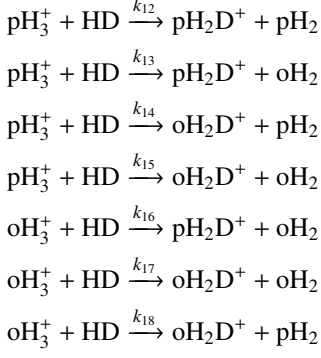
$pH_3^+ + HD \xrightarrow{k_{12}} pH_2D^+ + pH_2$

$pH_3^+ + HD \xrightarrow{k_{13}} pH_2D^+ + oH_2$

$pH_3^+ + HD \xrightarrow{k_{14}} oH_2D^+ + pH_2$

$pH_3^+ + HD \xrightarrow{k_{15}} oH_2D^+ + oH_2$

$oH_3^+ + HD \xrightarrow{k_{16}} pH_2D^+ + oH_2$

$oH_3^+ + HD \xrightarrow{k_{17}} oH_2D^+ + oH_2$

$oH_3^+ + HD \xrightarrow{k_{18}} oH_2D^+ + pH_2$